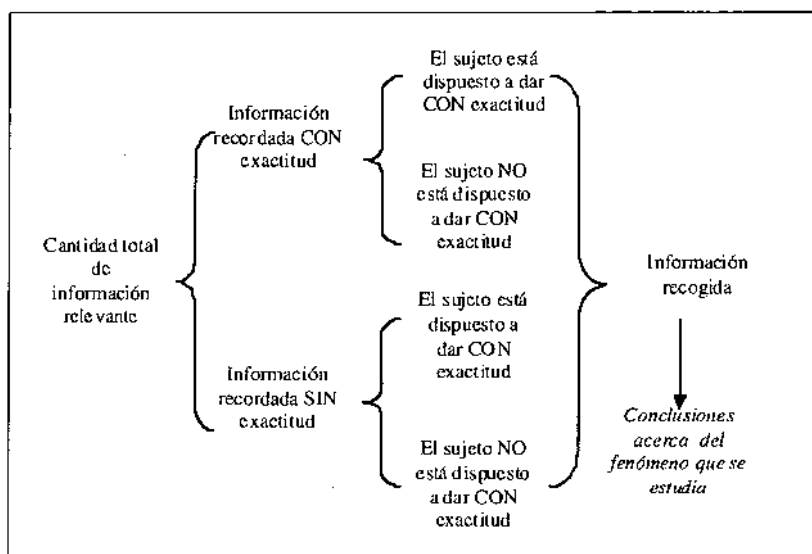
Cantidad total de información relevante

Información recordada CON exactitud

El sujeto está dispuesto a dar CON exactitud

El sujeto NO está dispuesto a dar CON exactitud

Información recordada SIN exactitud

El sujeto está dispuesto a dar CON exactitud

El sujeto NO está dispuesto a dar CON exactitud

Información recogida

*Conclusiones acerca del fenómeno que se estudia*